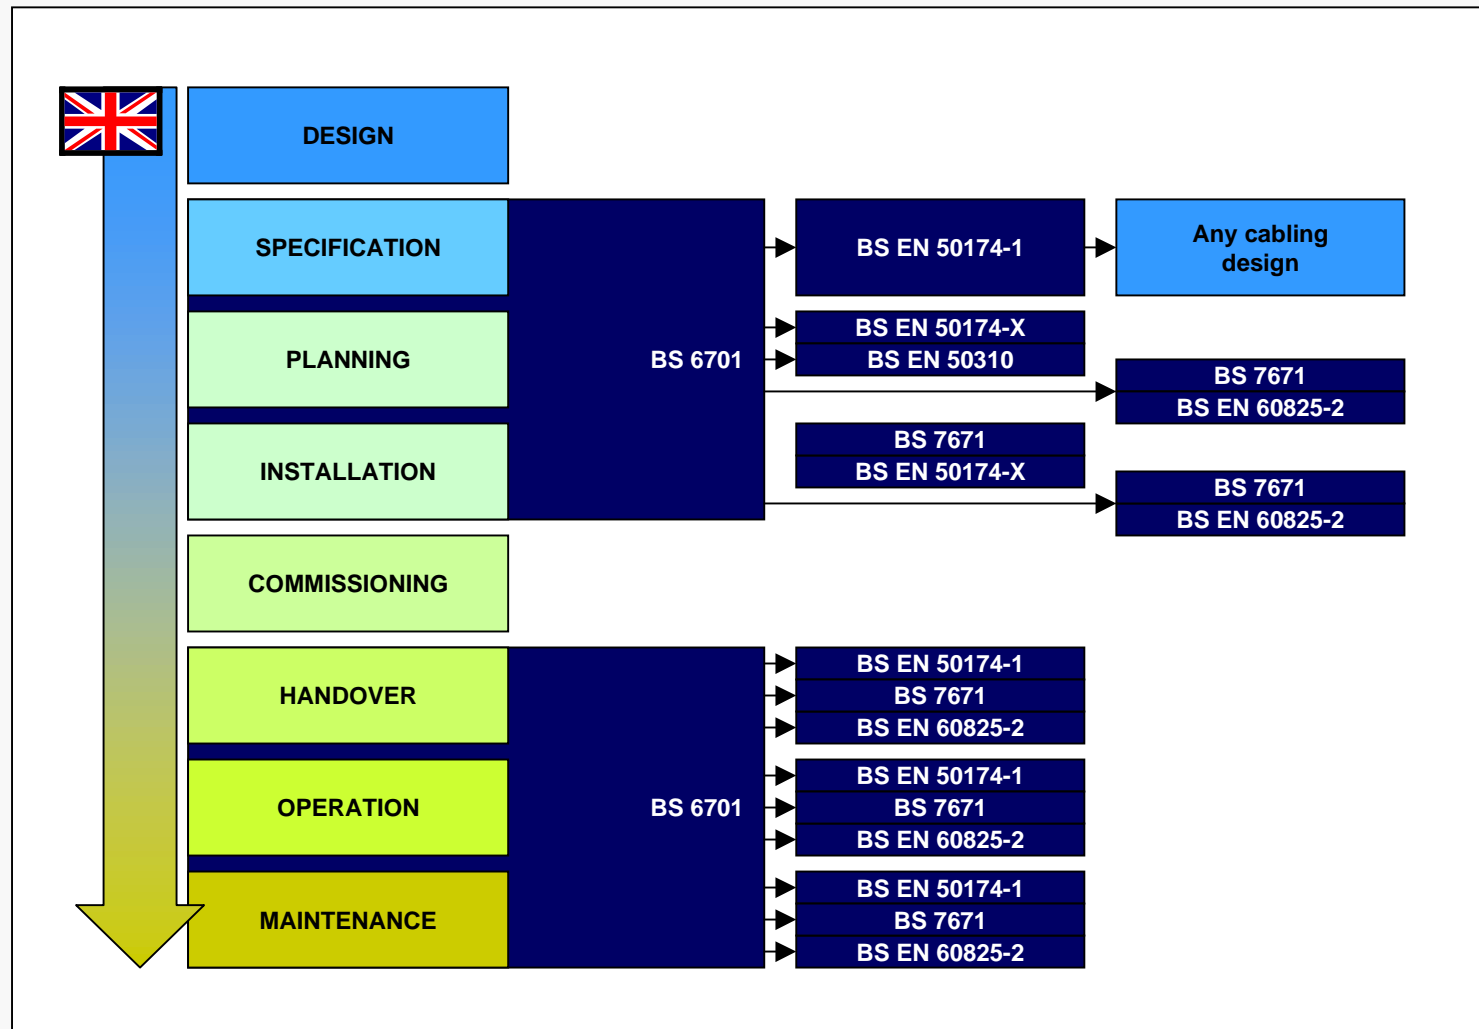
DESIGN

SPECIFICATION

PLANNING

INSTALLATION

BS 6701

BS EN 50174-1

Any cabling design

BS EN 50174-X
BS EN 50310

BS 7671
BS EN 60825-2

BS 7671
BS EN 50174-X

BS 7671
BS EN 60825-2

COMMISSIONING

HANDOVER

OPERATION

MAINTENANCE

BS 6701

BS EN 50174-1
BS 7671
BS EN 60825-2

BS EN 50174-1
BS 7671
BS EN 60825-2

BS EN 50174-1
BS 7671
BS EN 60825-2